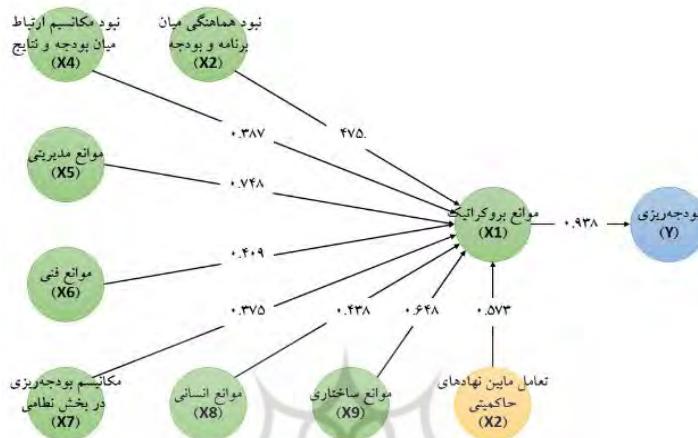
نبود مکانیسم ارتباط میان بودجه و نتایج
(X4)

نبود هماهنگی میان برنامه و بودجه
(X2)

موانع مدیریتی
(X5)

موانع فنی
(X6)

مکانیسم بودجه‌ریزی در بخش نظامی
(X7)

موانع انسانی
(X8)

موانع ساختاری
(X9)

تعامل مابین نهادهای حاکمیتی
(X2)

موانع بروکراتیک
(X1)

بودجه‌ریزی
(Y)

۰.۳۸۷

۴۷۵.

۰.۷۴۸

۰.۴۰۹

۰.۳۷۵

۰.۴۳۸

۰.۶۴۸

۰.۵۷۳

۰.۹۳۸